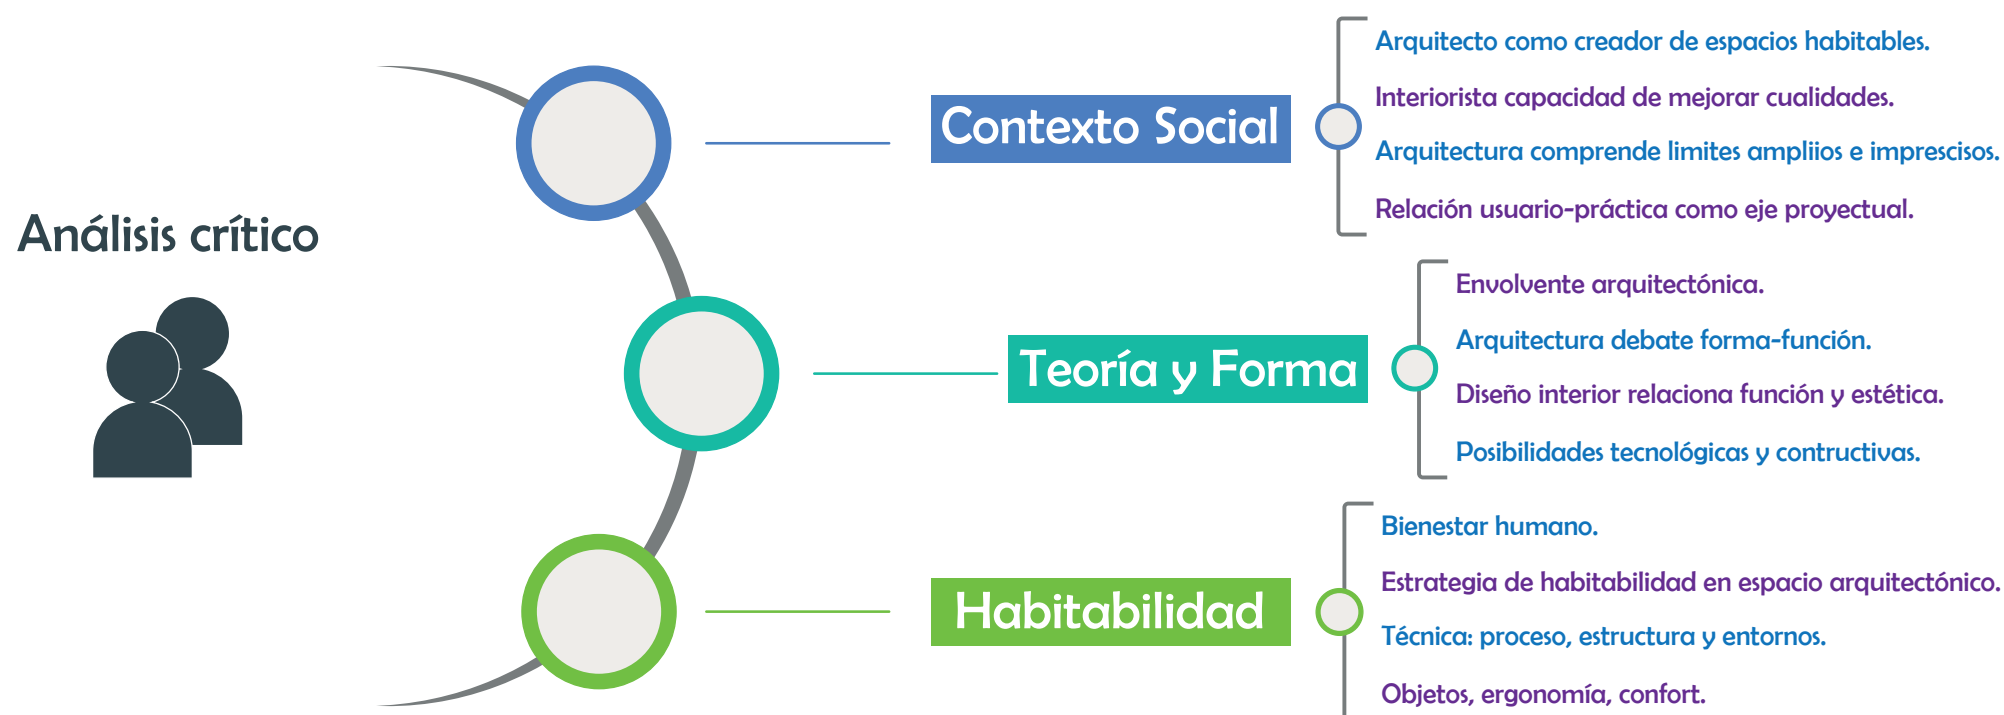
Análisis crítico

Contexto Social

Arquitecto como creador de espacios habitables.

Interiorista capacidad de mejorar cualidades.

Arquitectura comprende limites ampliios e imprescisos.

Relación usuario-práctica como eje proyectual.

Teoría y Forma

Envolvente arquitectónica.

Arquitectura debate forma-función.

Diseño interior relaciona función y estética.

Posibilidades tecnológicas y contructivas.

Habitabilidad

Bienestar humano.

Estrategia de habitabilidad en espacio arquitectónico.

Técnica: proceso, estructura y entornos.

Objetos, ergonomía, confort.